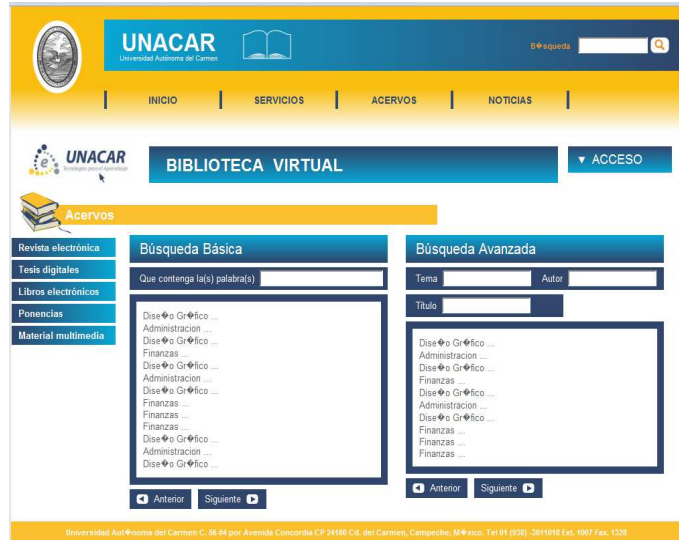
UNACAR
Universidad Autónoma del Carmen

B�squeda

INICIO
SERVICIOS
ACERVOS
NOTICIAS

UNACAR
Tecnologías para el aprendizaje

BIBLIOTECA VIRTUAL

▼ ACCESO

Acervos

Revista electrónica
Tesis digitales
Libros electrónicos
Ponencias
Material multimedia

Búsqueda Básica

Que contenga la(s) palabra(s)

Dise�o Gr�fico ...
Administracion ...
Dise�o Gr�fico ...
Finanzas ...
Dise�o Gr�fico ...
Administracion ...
Dise�o Gr�fico ...
Finanzas ...
Finanzas ...
Finanzas ...
Dise�o Gr�fico ...
Administracion ...
Dise�o Gr�fico ...

Anterior
Siguiente

Búsqueda Avanzada

Tema
Autor
Titulo

Dise�o Gr�fico ...
Administracion ...
Dise�o Gr�fico ...
Finanzas ...
Dise�o Gr�fico ...
Administracion ...
Dise�o Gr�fico ...
Finanzas ...
Finanzas ...
Finanzas ...

Anterior
Siguiente

Universidad Aut�noma del Carmen C. 56 #4 por Avenida Concordia CP 24180 Cd. del Carmen, Campeche, M�xico. Tel 01 (938) -3811018 Ext. 1007 Fax. 1328